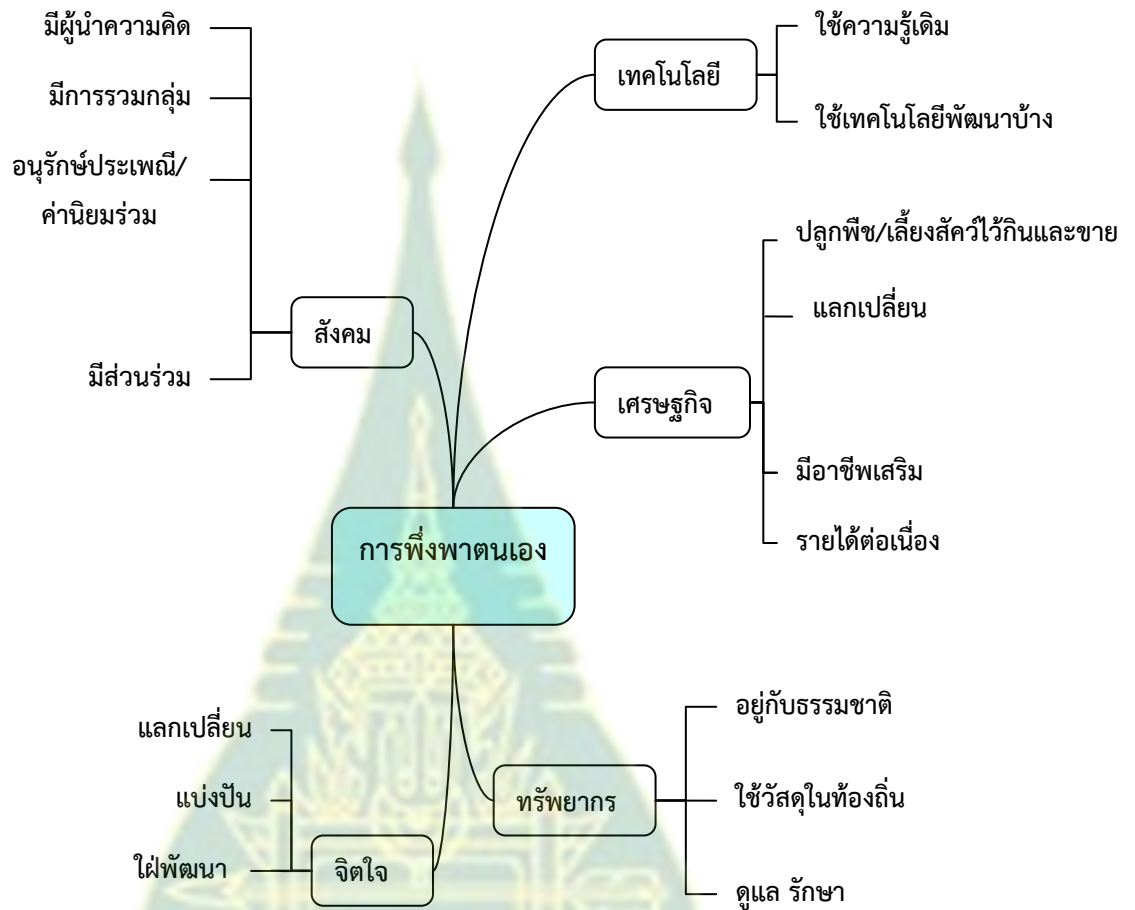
มีผู้นำความคิด

มีการรวมกลุ่ม

อนุรักษ์ประเพณี/ค่านิยมร่วม

มีส่วนร่วม

สังคม

เทคโนโลยี

ใช้ความรู้เดิม

ใช้เทคโนโลยีพัฒนาบ้าง

ปลูกพืช/เลี้ยงสัตว์ไว้กินและขาย

แลกเปลี่ยน

เศรษฐกิจ

มีอาชีพเสริม

รายได้ต่อเนื่อง

การพึ่งพาตนเอง

แลกเปลี่ยน

แบ่งปัน

ใฝ่พัฒนา

จิตใจ

ทรัพยากร

อยู่กับธรรมชาติ

ใช้วัสดุในท้องถิ่น

ดูแล รักษา